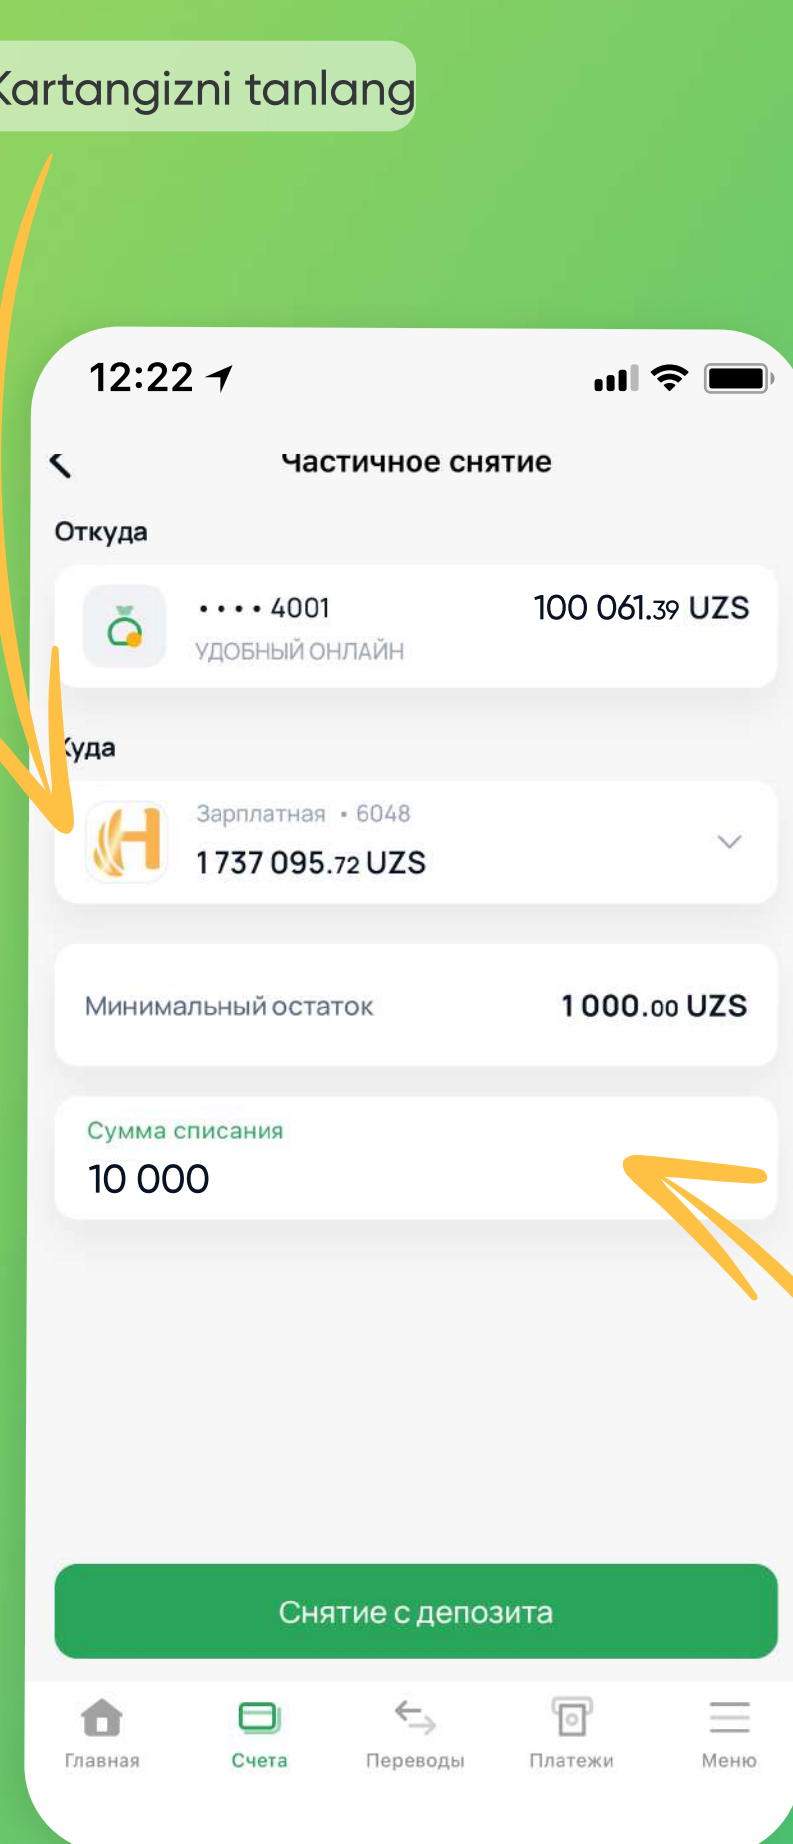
Kartangizni tanlang

12:22

Частичное снятие

Откуда

•••• 4001
УДОБНЫЙ ОНЛАЙН
100 061.39 UZS

Куда

Зарплатная • 6048
1 737 095.72 UZS

Минимальный остаток
1 000.00 UZS

Сумма списания
10 000

Снятие с депозита

Главная
Счета
Переводы
Платежи
Меню